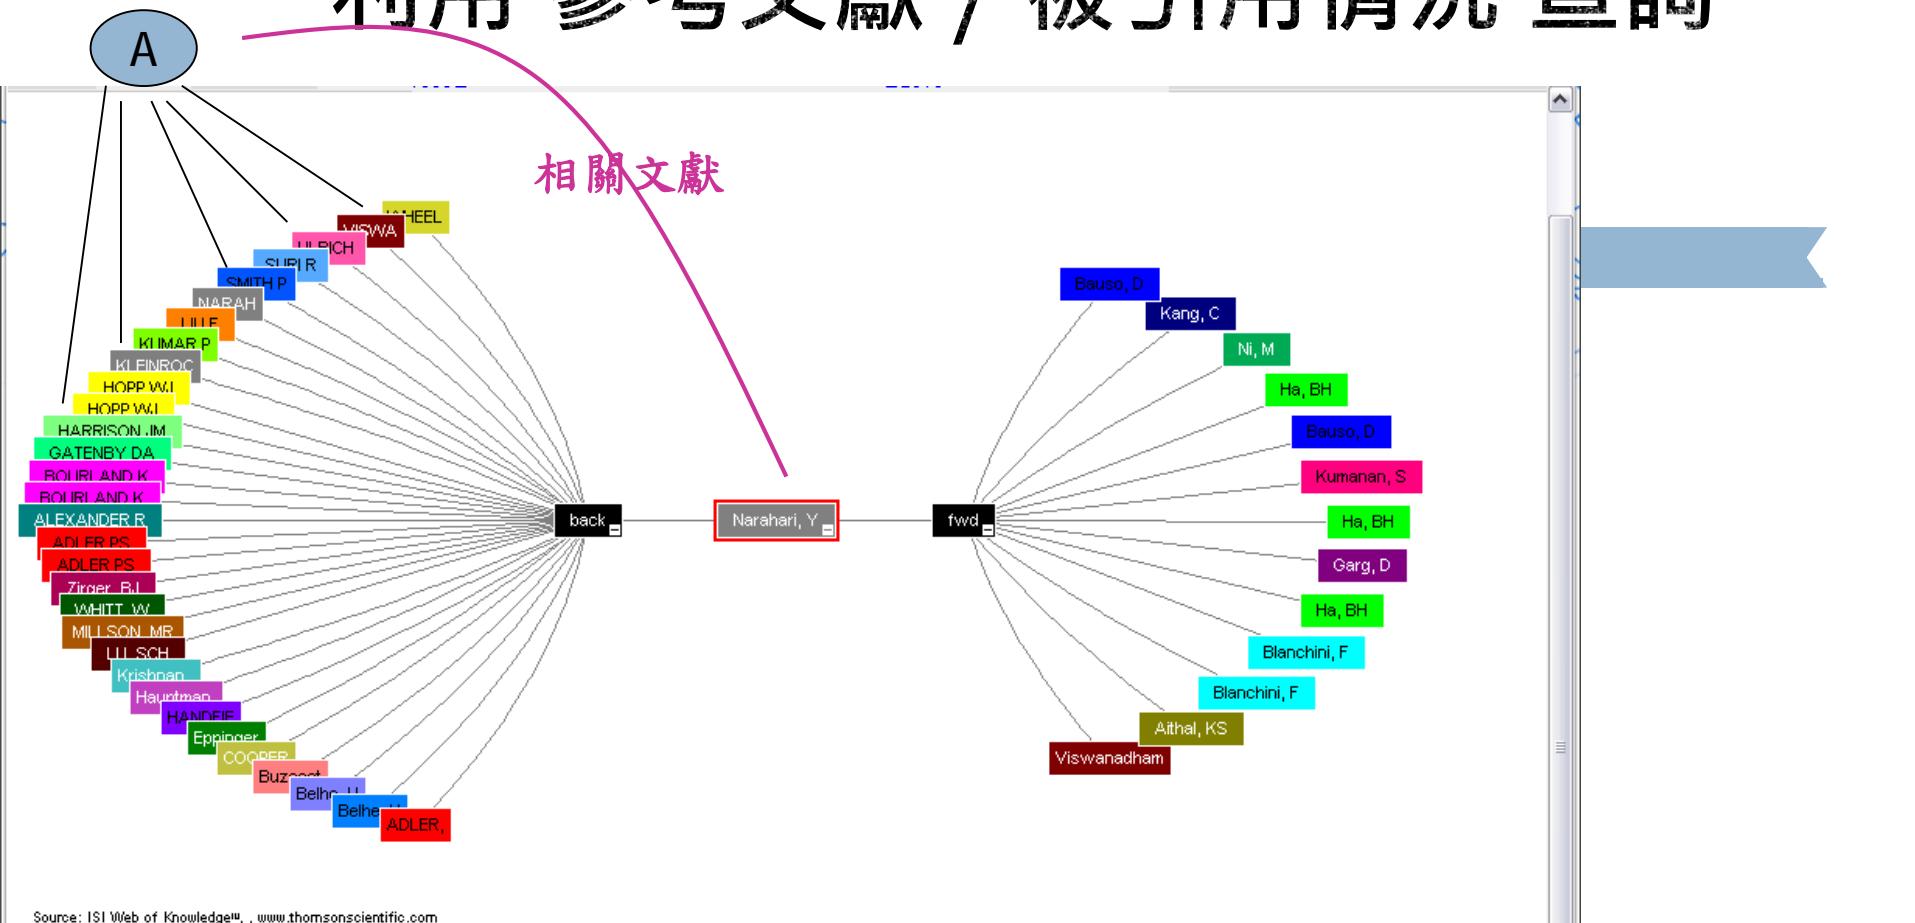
利用「參考文獻」/「被引用情況」查詢

A

相關文獻

WHEEL
VISWA
ULRICH
SUPI R
SMITH P
NARAH
LIU F
KUMAR P
KLEINROC
HOPP WJ
HOPP WJ
HARRISON JM
GATENBY DA
BOURLAND K
BOURLAND K
ALEXANDER R
ADLER PS
ADLER PS
Zirger BJ
WHITT W
MILLSON MR
LU SCH
Krishnan
Hauptman
HANDFIE
Eppinger
COOPER
Buz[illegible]
Belh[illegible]
Belhe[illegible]
ADLER,

back
Narahari, Y
fwd

Bauso, D
Kang, C
Ni, M
Ha, BH
Bauso, D
Kumaran, S
Ha, BH
Garg, D
Ha, BH
Blanchini, F
Blanchini, F
Aithal, KS
Viswanadham

Source: ISI Web of Knowledge℠ , www.thomsonscientific.com